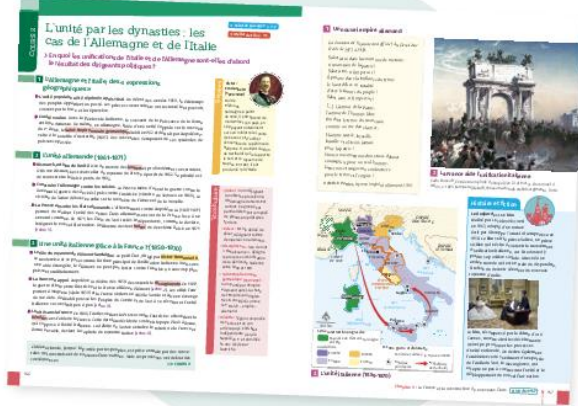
L'unité par les dynasties : les cas de l'Allemagne et de l'Italie

Dans quelle mesure les unifications de l'Italie et de l'Allemagne sont-elles d'abord le résultat des dirigeants politiques ?

1 L'Allemagne et l'Italie, deux aspirations géographiques

2 L'unité allemande (1864-1871)

3 Une unité italienne grâce à la France ? (1859-1870)

1 Un nouvel empire allemand

2 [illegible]

3 L'unité italienne (1859-1870)

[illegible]